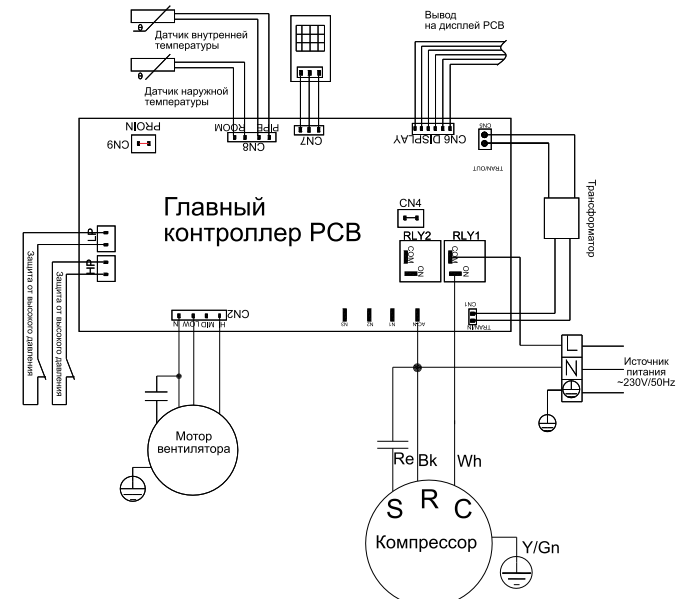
Датчик внутренней температуры

Датчик наружной температуры

Вывод на дисплей PCB

CN9 PROIN

CN8 PIPE ROOM

CN7

CN6 DISPLAY

CN5

TRAN/OUT

Трансформатор

Главный контроллер PCB

CN4

RLY2 COM ON

RLY1 COM ON

LP

HP

Защита от высокого давления

Защита от высокого давления

CN2 N H MID LOW

N3 N2 N1 ACLN

CN1 TRAN/IN

L

N

Источник питания ~230V/50Hz

Мотор вентилятора

Re Bk Wh

S R C

Компрессор

Y/Gn